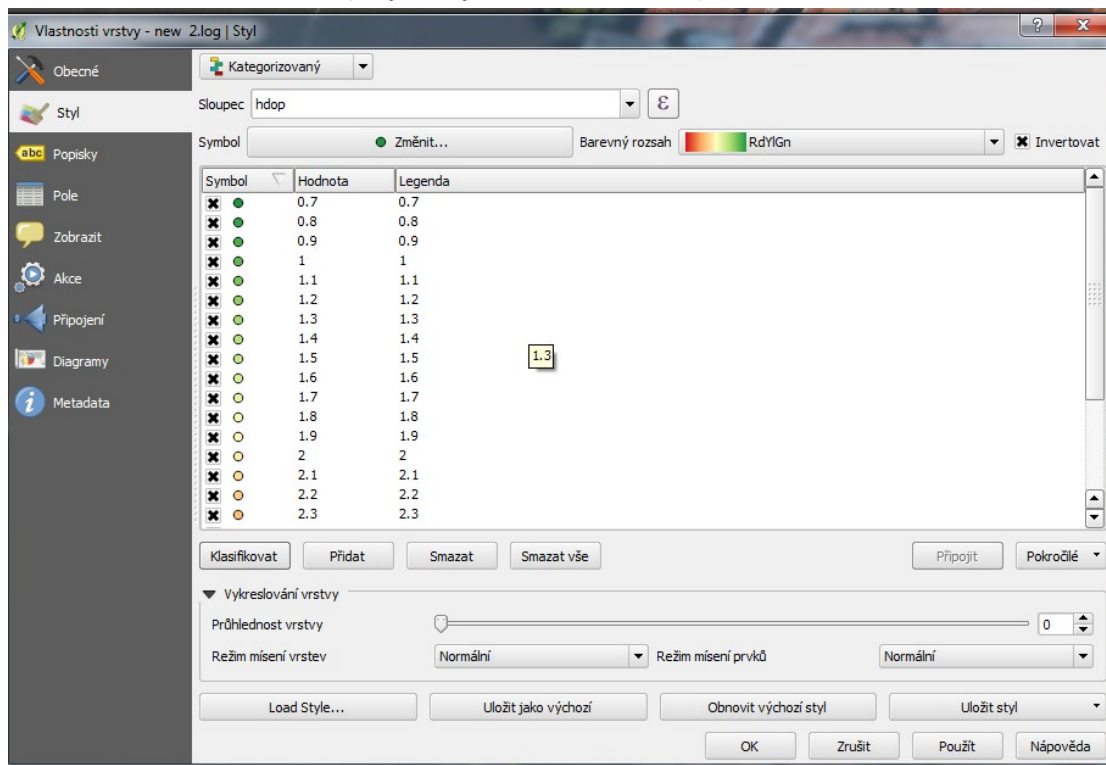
Vlastnosti vrstvy - new 2.log | Styl

Obecné
Styl
abc Popisky
Pole
Zobrazit
Akce
Připojení
Diagramy
Metadata

Kategorizovaný

Sloupec hdop
ε

Symbol
Změnit...
Barevný rozsah
RdYlGn
Invertovat

| Symbol | Hodnota | Legenda |
|---|---|---|
| | 0.7 | 0.7 |
| | 0.8 | 0.8 |
| | 0.9 | 0.9 |
| | 1 | 1 |
| | 1.1 | 1.1 |
| | 1.2 | 1.2 |
| | 1.3 | 1.3 |
| | 1.4 | 1.4 |
| | 1.5 | 1.5 |
| | 1.6 | 1.6 |
| | 1.7 | 1.7 |
| | 1.8 | 1.8 |
| | 1.9 | 1.9 |
| | 2 | 2 |
| | 2.1 | 2.1 |
| | 2.2 | 2.2 |
| | 2.3 | 2.3 |

1.3

Klasifikovat
Přidat
Smazat
Smazat vše
Připojit
Pokročilé

Vykreslování vrstvy
Průhlednost vrstvy
0
Režim mísení vrstev
Normální
Režim mísení prvků
Normální

Load Style...
Uložit jako výchozí
Obnovit výchozí styl
Uložit styl

OK
Zrušit
Použít
Nápověda